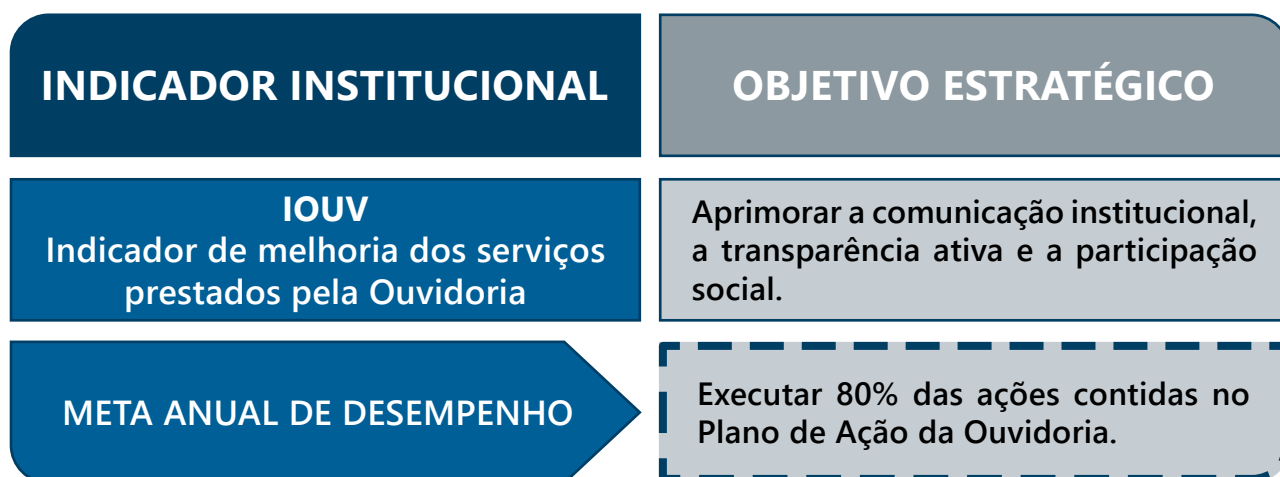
INDICADOR INSTITUCIONAL

OBJETIVO ESTRATÉGICO

IOUV
Indicador de melhoria dos serviços prestados pela Ouvidoria

Aprimorar a comunicação institucional, a transparência ativa e a participação social.

META ANUAL DE DESEMPENHO

Executar 80% das ações contidas no Plano de Ação da Ouvidoria.